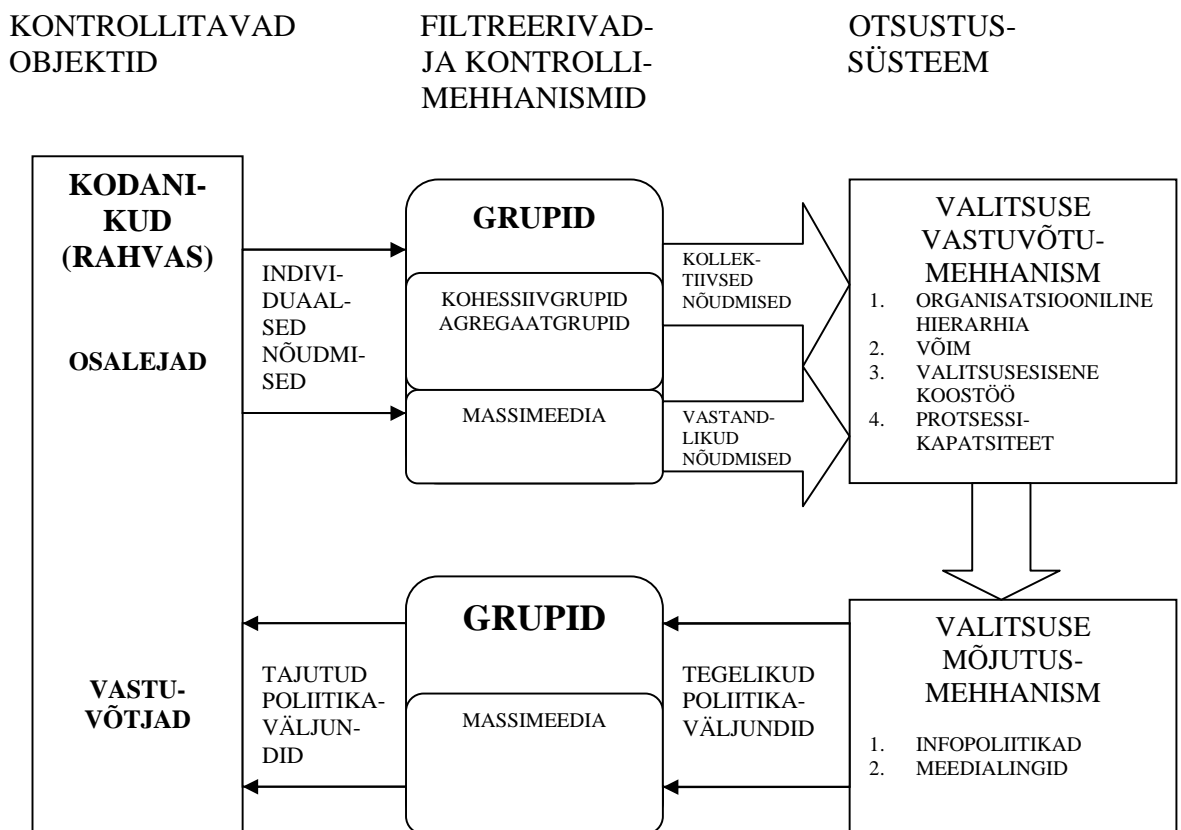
KONTROLLITAVAD OBJEKTID

FILTREERIVAD- JA KONTROLLI-MEHHANISMID

OTSUSTUS-SÜSTEEM

KODANI-KUD (RAHVAS)

OSALEJAD

INDIVI-DUAAL-SED NÕUDMI-SED

GRUPID

KOHESSIIVGRUPID AGREGAATGRUPID

MASSIMEEDIA

KOLLEK-TIIVSED NÕUDMISED

VASTAND-LIKUD NÕUDMISED

VALITSUSE VASTUVÕTU-MEHHANISM

1. ORGANISATSIOONILINE HIERARHIA
2. VÕIM
3. VALITSUSESISENE KOOSTÖÖ
4. PROTSESSI-KAPATSITEET

VASTU-VÕTJAD

TAJUTUD POLIITIKA-VÄLJUN-DID

GRUPID

MASSIMEEDIA

TEGELIKUD POLIITIKA-VÄLJUNDID

VALITSUSE MÕJUTUS-MEHHANISM

1. INFOPOLIITIKAD
2. MEEDIALINGID